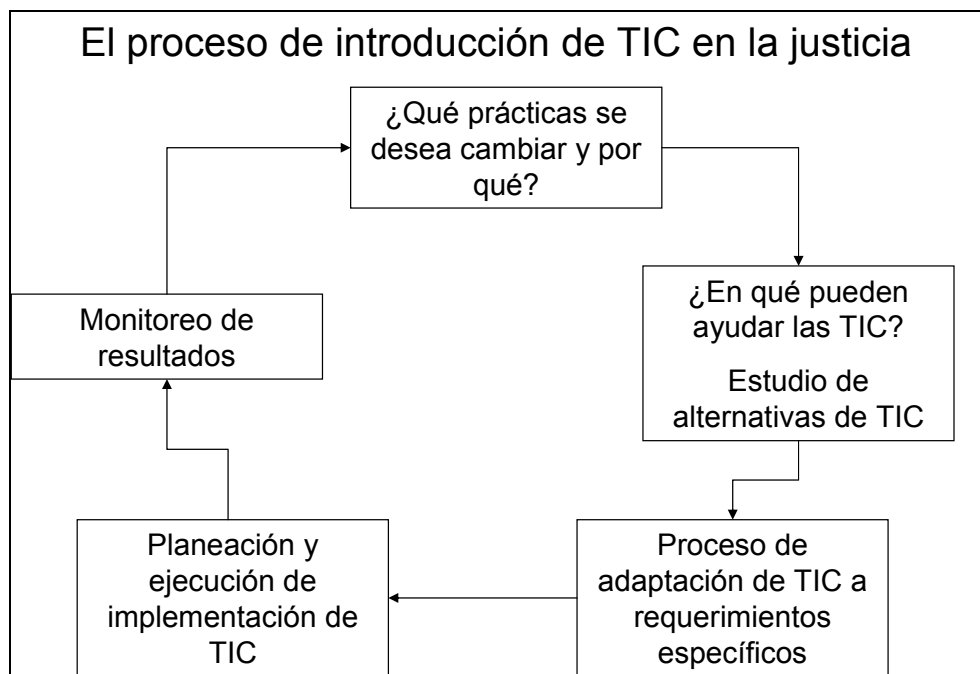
El proceso de introducción de TIC en la justicia

¿Qué prácticas se desea cambiar y por qué?

¿En qué pueden ayudar las TIC?

Estudio de alternativas de TIC

Proceso de adaptación de TIC a requerimientos específicos

Planeación y ejecución de implementación de TIC

Monitoreo de resultados